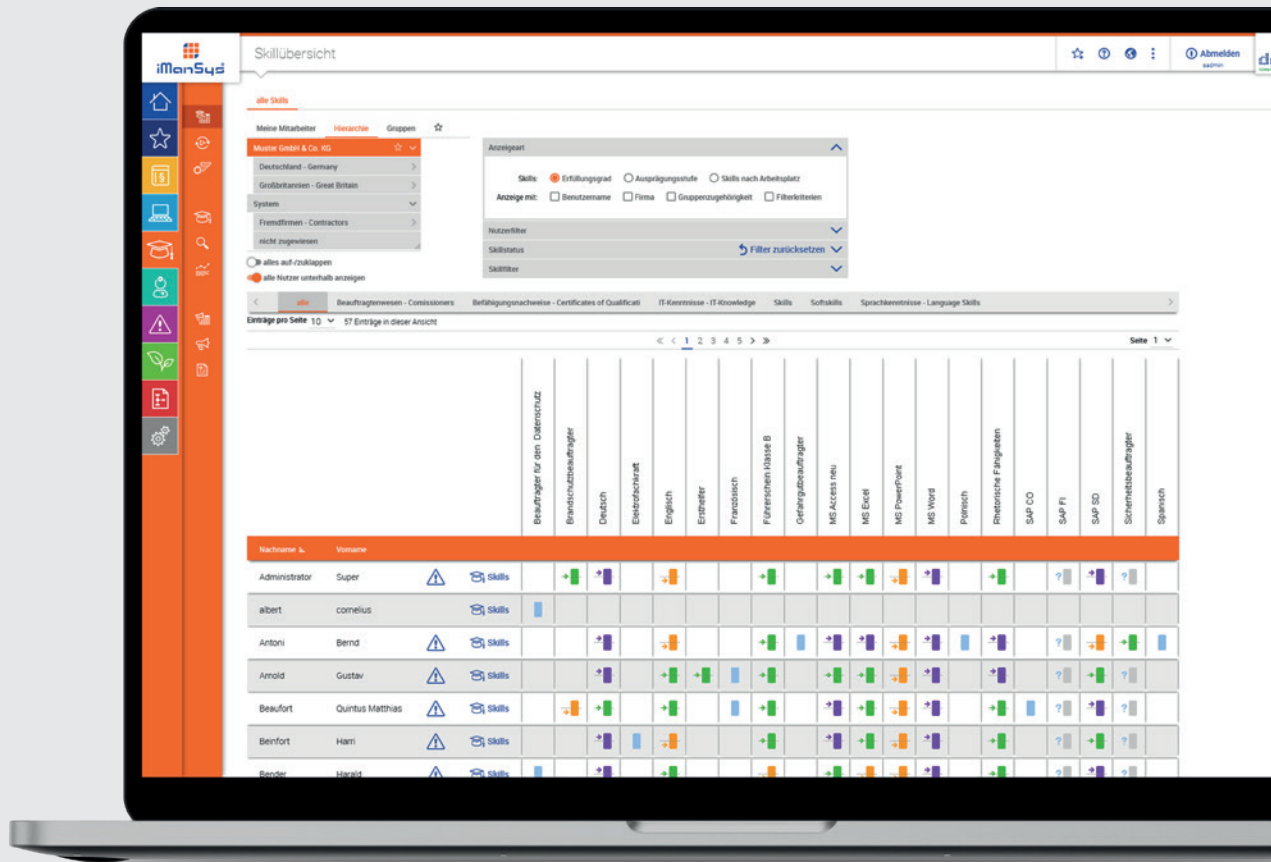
iManSys

Skillübersicht

Abmelden
sadmin

alle Skills

Meine Mitarbeiter Hierarchie Gruppen

Muster GmbH & Co. KG
Deutschland - Germany
Großbritannien - Great Britain
System
Fremdfirmen - Contractors
nicht zugewiesen

alles auf-/zuklappen
alle Nutzer unterhalb anzeigen

Anzeigeart
Skills: Erfüllungsgrad Ausprägungsstufe Skills nach Arbeitsplatz
Anzeige mit: Benutzername Firma Gruppenzugehörigkeit Filterkriterien

Nutzerfilter
Skillstatus
Filter zurücksetzen
Skillfilter

alle Beauftragtenwesen - Comissioners Befähigungsnachweise - Certificates of Qualificati IT-Kenntnisse - IT-Knowledge Skills Softskills Sprachkenntnisse - Language Skills

Einträge pro Seite 10 57 Einträge in dieser Ansicht

1 2 3 4 5

Seite 1

| Nachname | Vorname | | | Beauftragter für den Datenschutz | Brandschutzbeauftragter | Deutsch | Elektrofachkraft | Englisch | Ersthelfer | Französisch | Führerschein Klasse B | Gefahrgutbeauftragter | MS Access neu | MS Excel | MS PowerPoint | MS Word | Polnisch | Rhetorische Fähigkeiten | SAP CO | SAP FI | SAP SD | Sicherheitsbeauftragter | Spanisch |
|---|---|---|---|---|---|---|---|---|---|---|---|---|---|---|---|---|---|---|---|---|---|---|---|
| Administrator | Super | | Skills | | | | | | | | | | | | | | | | | ? | | ? | |
| albert | cornelius | | Skills | | | | | | | | | | | | | | | | | | | | |
| Antoni | Bernd | | Skills | | | | | | | | | | | | | | | | | ? | | | |
| Arnold | Gustav | | Skills | | | | | | | | | | | | | | | | | ? | | ? | |
| Beaufort | Quintus Matthias | | Skills | | | | | | | | | | | | | | | | | ? | | ? | |
| Beinfort | Harri | | Skills | | | | | | | | | | | | | | | | | ? | | ? | |
| Bender | Harald | | Skills | | | | | | | | | | | | | | | | | | | | |